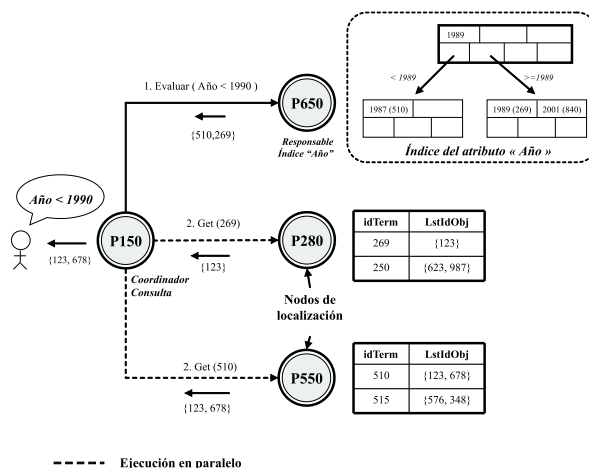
1989

< 1989

>=1989

1987 (510)

1989 (269)

2001 (840)

Índice del atributo « Año »

1. Evaluar ( Año < 1990 )

P650

{510,269}

Responsable Índice "Año"

Año < 1990

2. Get (269)

P150

P280

{123, 678}

{123}

Coordinador Consulta

| idTerm | LstIdObj |
|---|---|
| 269 | {123} |
| 250 | {623, 987} |

Nodos de localización

2. Get (510)

P550

{123, 678}

| idTerm | LstIdObj |
|---|---|
| 510 | {123, 678} |
| 515 | {576, 348} |

Ejecución en paralelo